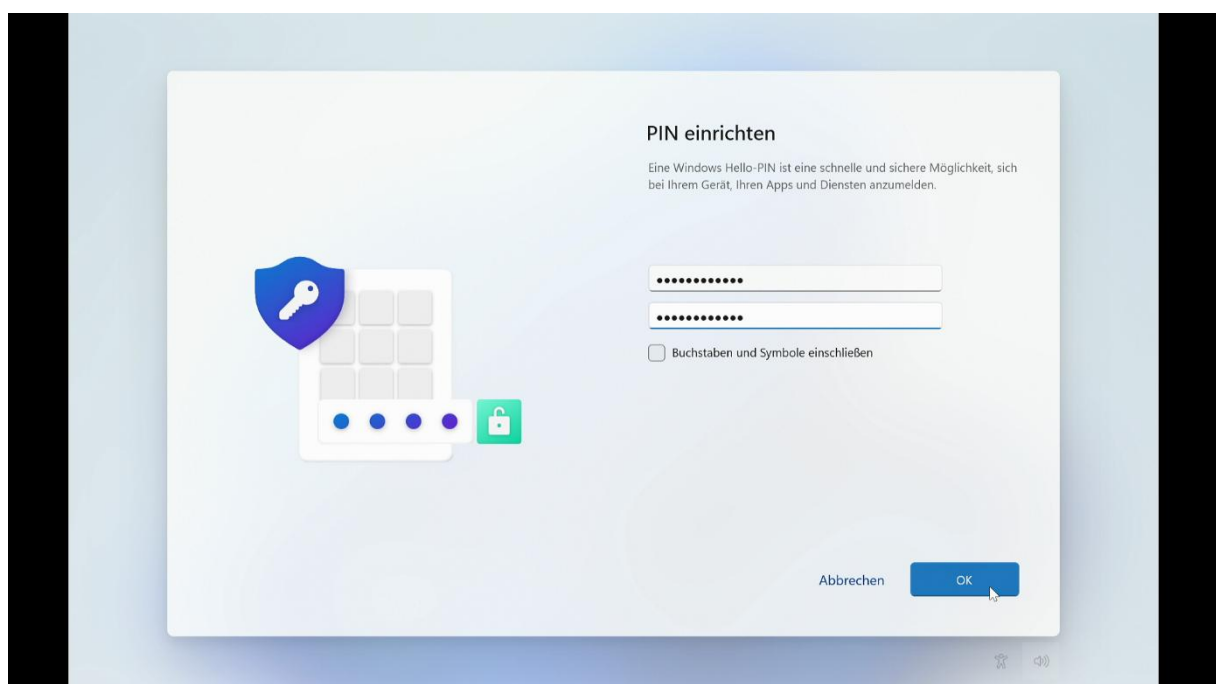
PIN einrichten

Eine Windows Hello-PIN ist eine schnelle und sichere Möglichkeit, sich bei Ihrem Gerät, Ihren Apps und Diensten anzumelden.

••••••••••••

••••••••••••

Buchstaben und Symbole einschließen

Abbrechen

OK